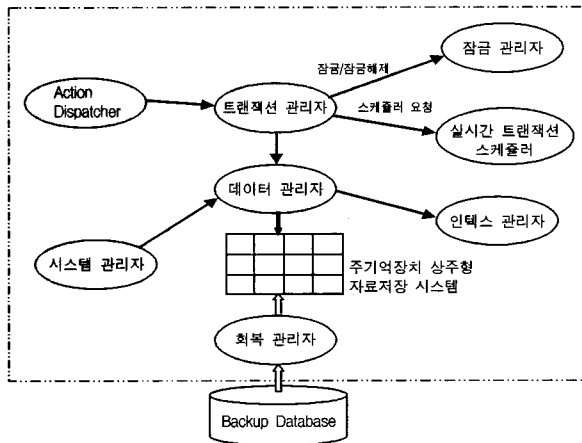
잠금 관리자

잠금/잠금해제

Action Dispatcher

트랜잭션 관리자

스케쥴러 요청

실시간 트랜잭션 스케쥴러

데이터 관리자

인덱스 관리자

시스템 관리자

주기억장치 상주형 자료저장 시스템

회복 관리자

Backup Database